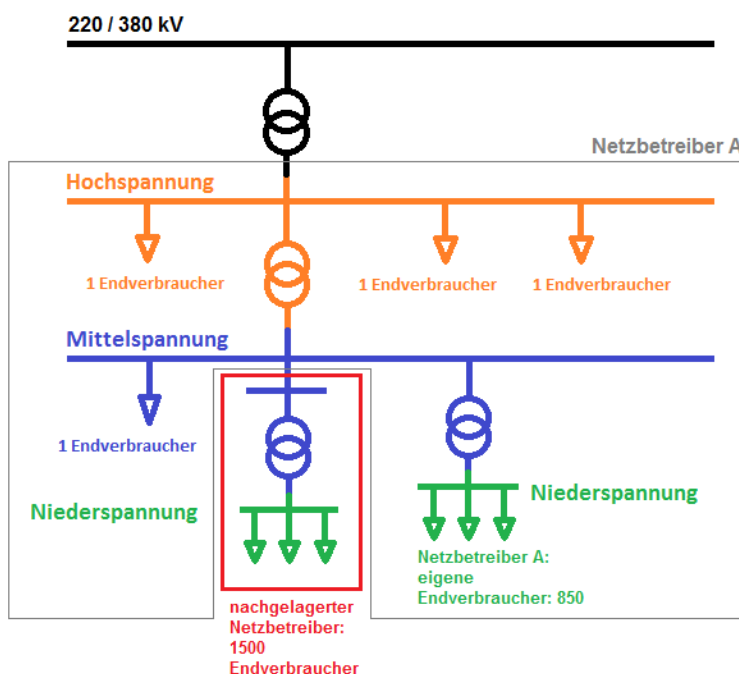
220 / 380 kV

Netzbetreiber A

Hochspannung

1 Endverbraucher

1 Endverbraucher

1 Endverbraucher

Mittelspannung

1 Endverbraucher

Niederspannung

Niederspannung

Netzbetreiber A: eigene Endverbraucher: 850

nachgelagerter Netzbetreiber: 1500 Endverbraucher